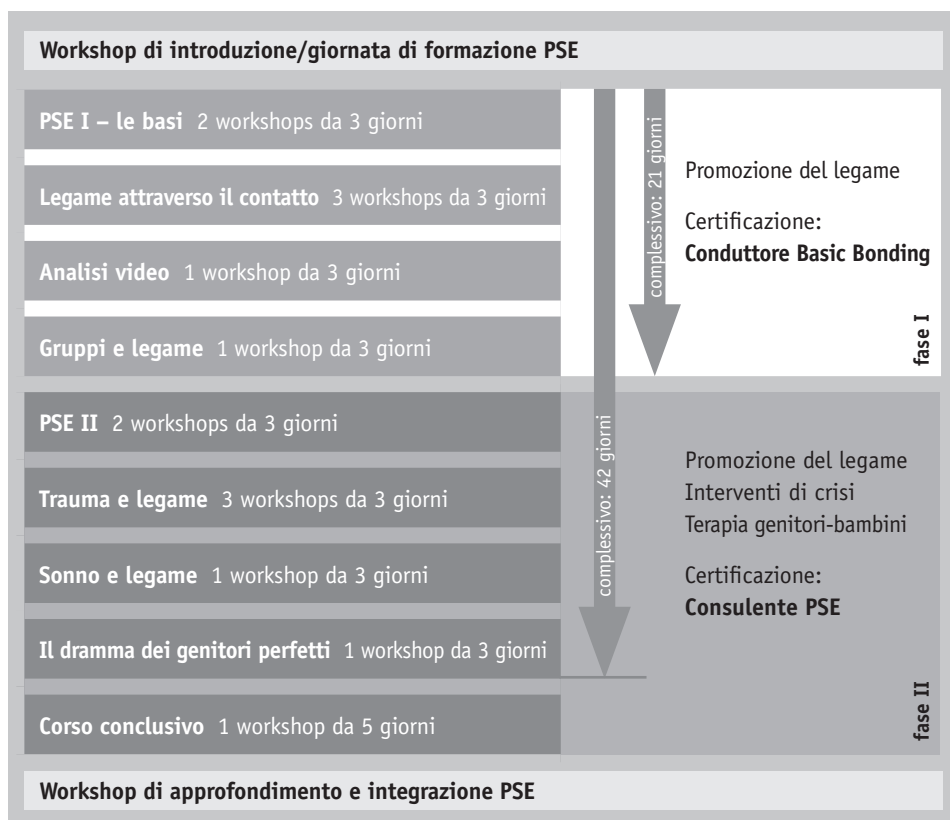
Workshop di introduzione/giornata di formazione PSE

PSE I – le basi 2 workshops da 3 giorni

Legame attraverso il contatto 3 workshops da 3 giorni

Analisi video 1 workshop da 3 giorni

Gruppi e legame 1 workshop da 3 giorni

complessivo: 21 giorni

Promozione del legame

Certificazione:
Conduttore Basic Bonding

fase I

PSE II 2 workshops da 3 giorni

Trauma e legame 3 workshops da 3 giorni

Sonno e legame 1 workshop da 3 giorni

Il dramma dei genitori perfetti 1 workshop da 3 giorni

Corso conclusivo 1 workshop da 5 giorni

complessivo: 42 giorni

Promozione del legame
Interventi di crisi
Terapia genitori-bambini

Certificazione:
Consulente PSE

fase II

Workshop di approfondimento e integrazione PSE